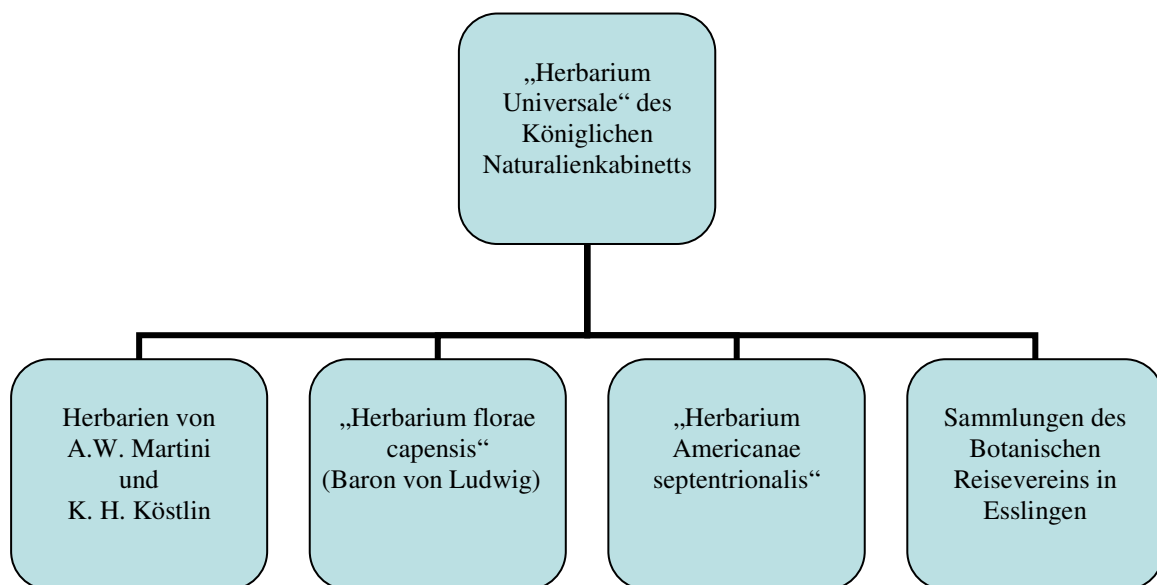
„Herbarium Universale“ des Königlichen Naturalienkabinetts

Herbarien von A.W. Martini und K. H. Köstlin

„Herbarium florae capensis“ (Baron von Ludwig)

„Herbarium Americanae septentrionalis“

Sammlungen des Botanischen Reisevereins in Esslingen